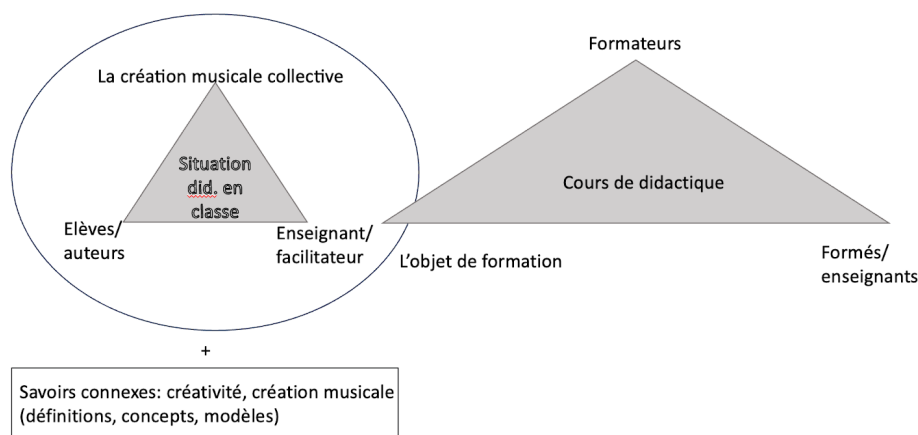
La création musicale collective

Situation did. en classe

Elèves/ auteurs

Enseignant/ facilitateur

Formateurs

Cours de didactique

L'objet de formation

Formés/ enseignants

+

Savoirs connexes: créativité, création musicale (définitions, concepts, modèles)